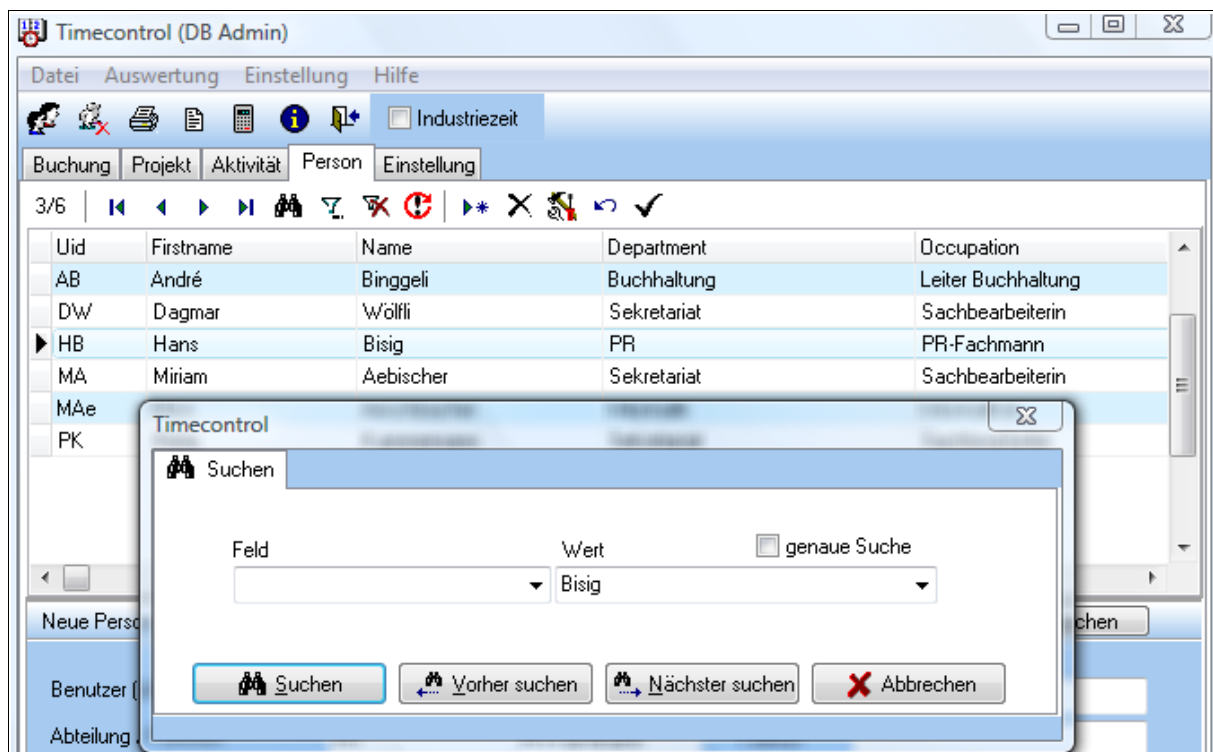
Timecontrol (DB Admin)

Datei Auswertung Einstellung Hilfe

Industriezeit

Buchung | Projekt | Aktivität | Person | Einstellung

3/6

| Uid | Firstname | Name | Department | Occupation |
|---|---|---|---|---|
| AB | André | Binggeli | Buchhaltung | Leiter Buchhaltung |
| DW | Dagmar | Wölfli | Sekretariat | Sachbearbeiterin |
| HB | Hans | Bisig | PR | PR-Fachmann |
| MA | Miriam | Aebischer | Sekretariat | Sachbearbeiterin |
| MAe | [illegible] | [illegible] | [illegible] | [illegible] |
| PK | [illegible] | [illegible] | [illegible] | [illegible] |

Neue Perso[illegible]

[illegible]chen

Benutzer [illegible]

Abteilung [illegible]

Timecontrol

Suchen

Feld

Wert

genaue Suche

Bisig

Suchen

Vorher suchen

Nächster suchen

Abbrechen